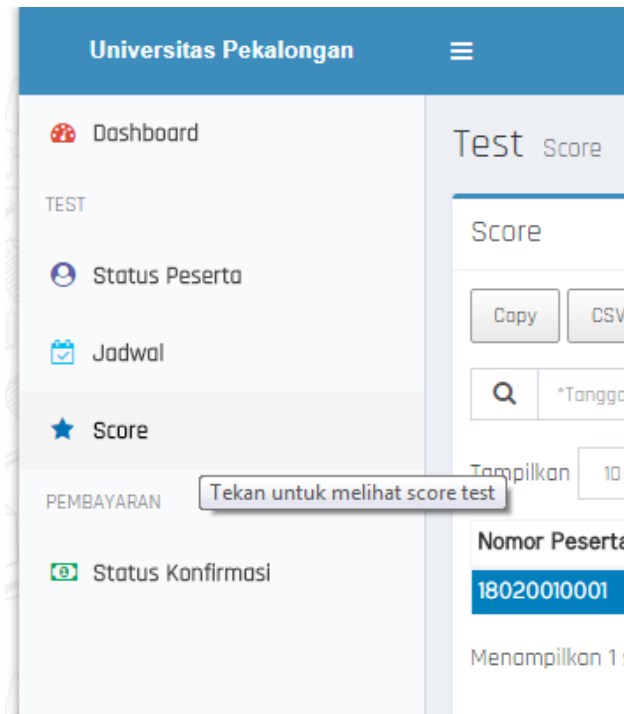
Universitas Pekalongan

Dashboard

TEST

Status Peserta

Jadwal

Score

PEMBAYARAN

Status Konfirmasi

Test Score

Score

Copy

CSV

*Tangga

Tampilkan 10

Tekan untuk melihat score test

Nomor Pesert

18020010001

Menampilkan 1